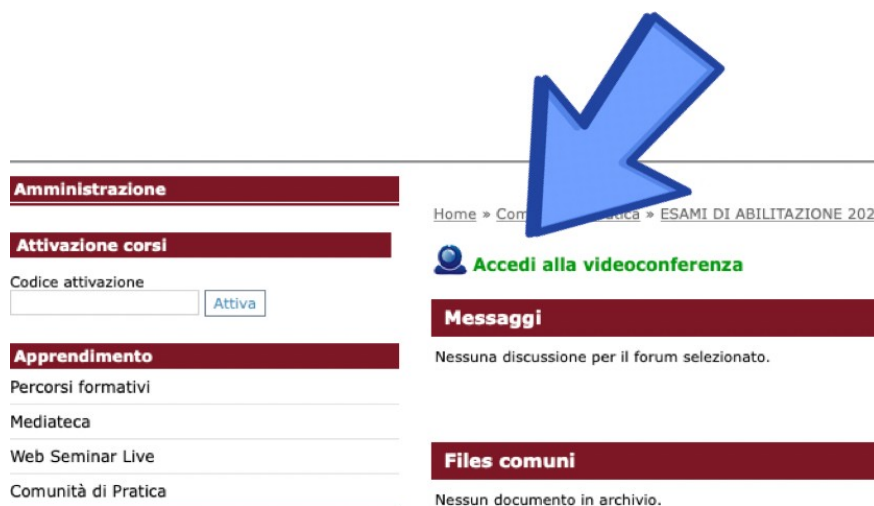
Amministrazione

Attivazione corsi

Codice attivazione

Attiva

Apprendimento

Percorsi formativi

Mediateca

Web Seminar Live

Comunità di Pratica

Home » Com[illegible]atica » ESAMI DI ABILITAZIONE 202

Accedi alla videoconferenza

Messaggi

Nessuna discussione per il forum selezionato.

Files comuni

Nessun documento in archivio.